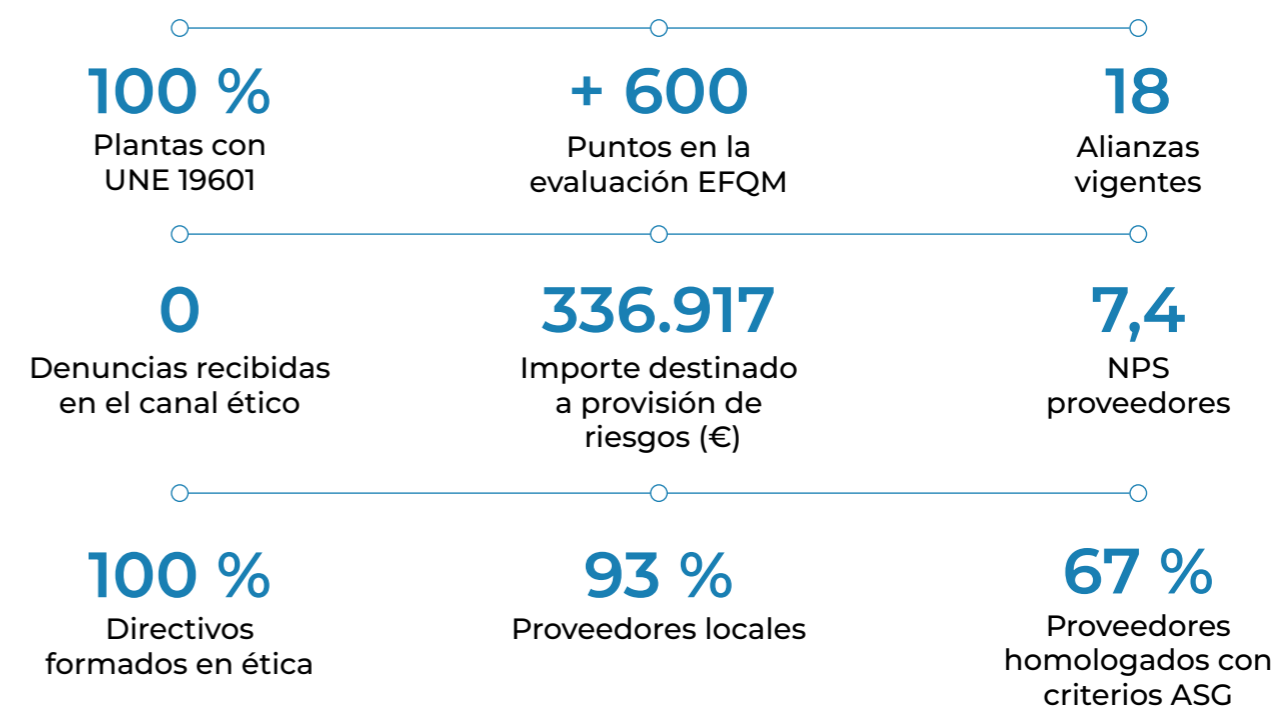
100 %
Plantas con UNE 19601

+ 600
Puntos en la evaluación EFQM

18
Alianzas vigentes

0
Denuncias recibidas en el canal ético

336.917
Importe destinado a provisión de riesgos (€)

7,4
NPS proveedores

100 %
Directivos formados en ética

93 %
Proveedores locales

67 %
Proveedores homologados con criterios ASG